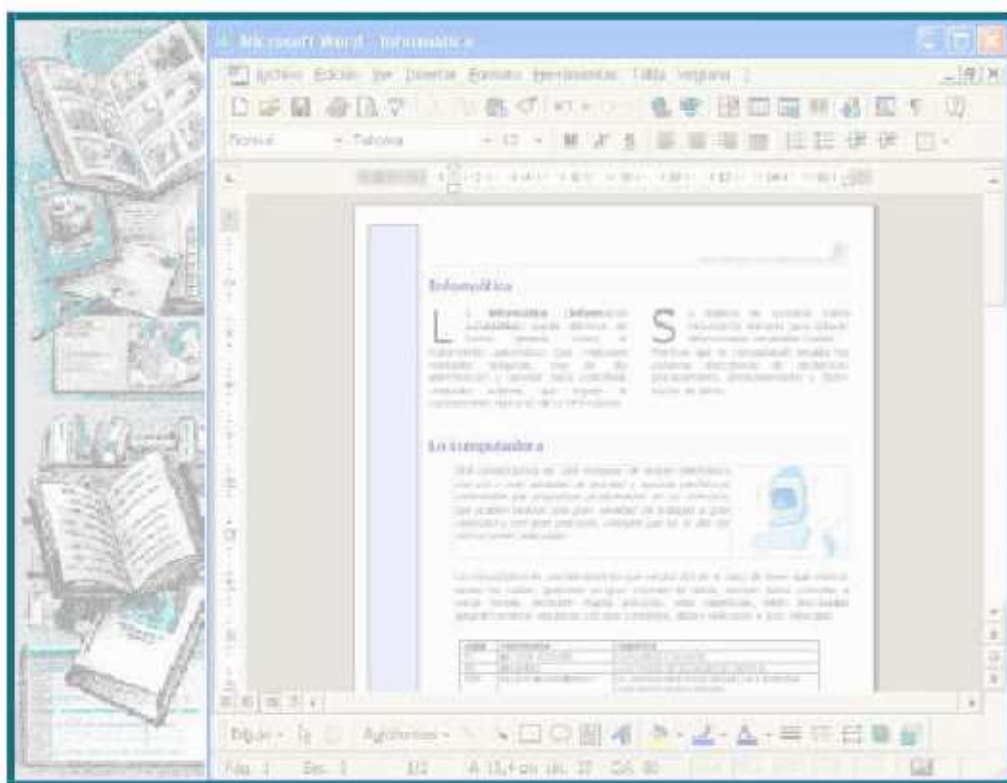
Microsoft Word - Informática

Archivo Edición Ver Insertar Formato Herramientas Tabla Ventana ?

Normal Tahoma 12

Informática

La informática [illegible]

Si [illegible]

La computadora

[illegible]

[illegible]

Dibujo Autoformas

Pág. 1 Sec. 1 1/2 A 13,4 cm Lín. 27 Col. 80